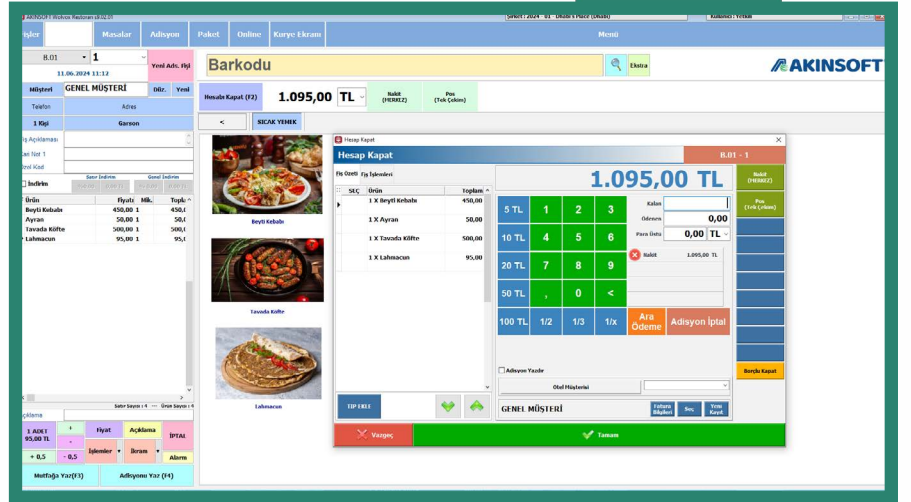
AKINSOFT Wolvox Restoran v8.02.01

Şirket : 2024 - 01 - Dudo's Place (Dubai)

Kullanıcı : Yetkili

İşler

Masalar

Adisyon

Paket

Online

Kurye Ekranı

Menü

8.01

1

Yeni Ads. Eşl

11.06.2024 11:12

Barkodu

Ekstra

AKINSOFT

Müşteri

GENEL MÜŞTERİ

Düz.

Yeni

Hesabı Kapat (F2)

1.095,00 TL

Nakit (HERKEZ)

Pos (Tek Çekim)

Telefon

Adres

1 Kişi

Garson

<

SICAK YEMEK

Fiş Açıklaması

Kart Not 1

Özel Kod

Satır İndirim

Genel İndirim

İndirim

| Ürün | Fiyatı | Mik. | Topla |
|---|---|---|---|
| Beyti Kebabı | 450,00 | 1 | 450,0 |
| Ayran | 50,00 | 1 | 50,0 |
| Tavada Köfte | 500,00 | 1 | 500,0 |
| Lahmacun | 95,00 | 1 | 95,0 |

Beyti Kebabı

Tavada Köfte

Lahmacun

Satır Sayısı : 4

Ürün Sayısı : 4

Açıklama

1 ADET 95,00 TL

+

Fiyat

Açıklama

İPTAL

-

+ 0,5

- 0,5

İşlemler

İkram

Alarm

Mutfağa Yaz(F3)

Adisyonu Yaz (F4)

Hesap Kapat

Hesap Kapat

8.01 - 1

Fiş Özeti

Fiş İşlemleri

| SEÇ | Ürün | Toplam |
|---|---|---|
| | 1 X Beyti Kebabı | 450,00 |
| | 1 X Ayran | 50,00 |
| | 1 X Tavada Köfte | 500,00 |
| | 1 X Lahmacun | 95,00 |

1.095,00 TL

Nakit (HERKEZ)

Pos (Tek Çekim)

5 TL

1

2

3

Kalan

10 TL

4

5

6

Ödenen

0,00

Para Üstü

0,00

TL

20 TL

7

8

9

Nakit

1.095,00 TL

50 TL

,

0

<

100 TL

1/2

1/3

1/x

Ara Ödeme

Adisyon İptal

Adisyon Yazdır

Otel Müşterisi

Borçlu Kapat

TİP EKLE

GENEL MÜŞTERİ

Fatura Bilgileri

Seç

Yeni Kayıt

Vazgeç

Tamam